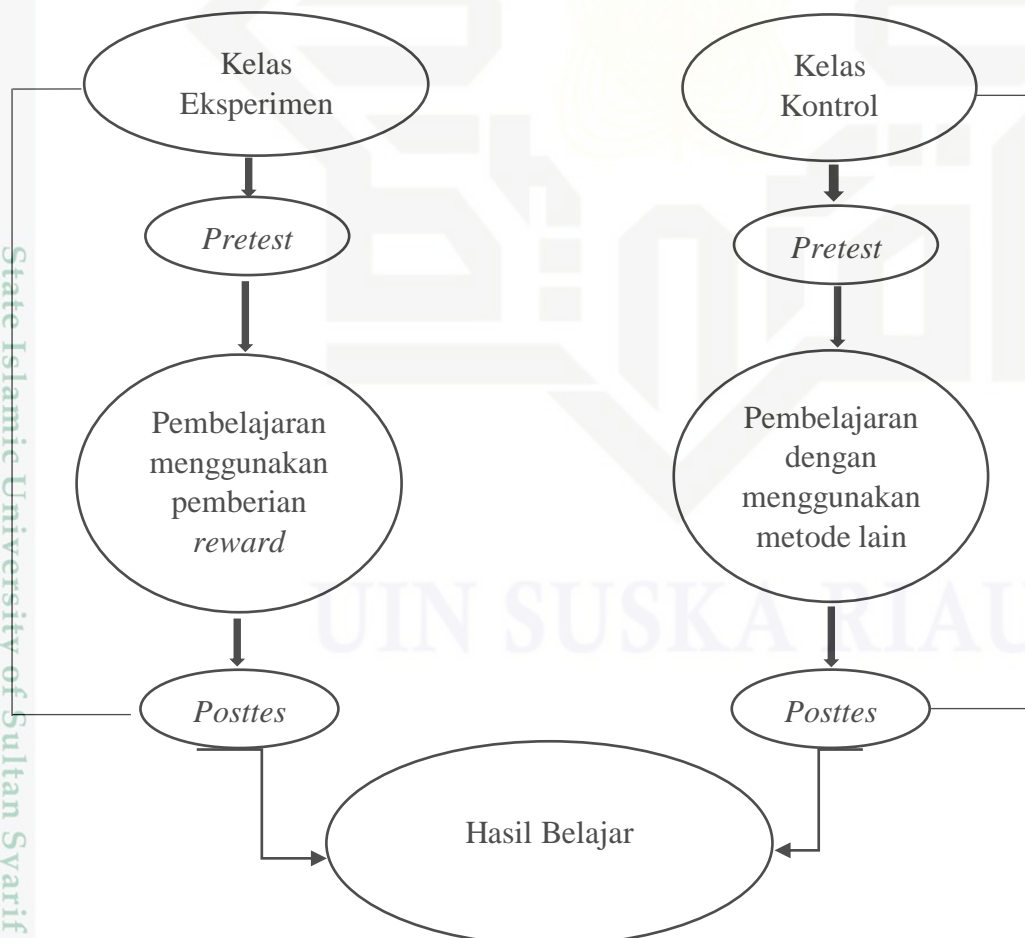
Kelas Eksperimen

Kelas Kontrol

*Pretest*

*Pretest*

Pembelajaran menggunakan pemberian *reward*

Pembelajaran dengan menggunakan metode lain

*Posttes*

*Posttes*

Hasil Belajar

State Islamic University of Sultan Syarif

UIN SUSKA RIAU